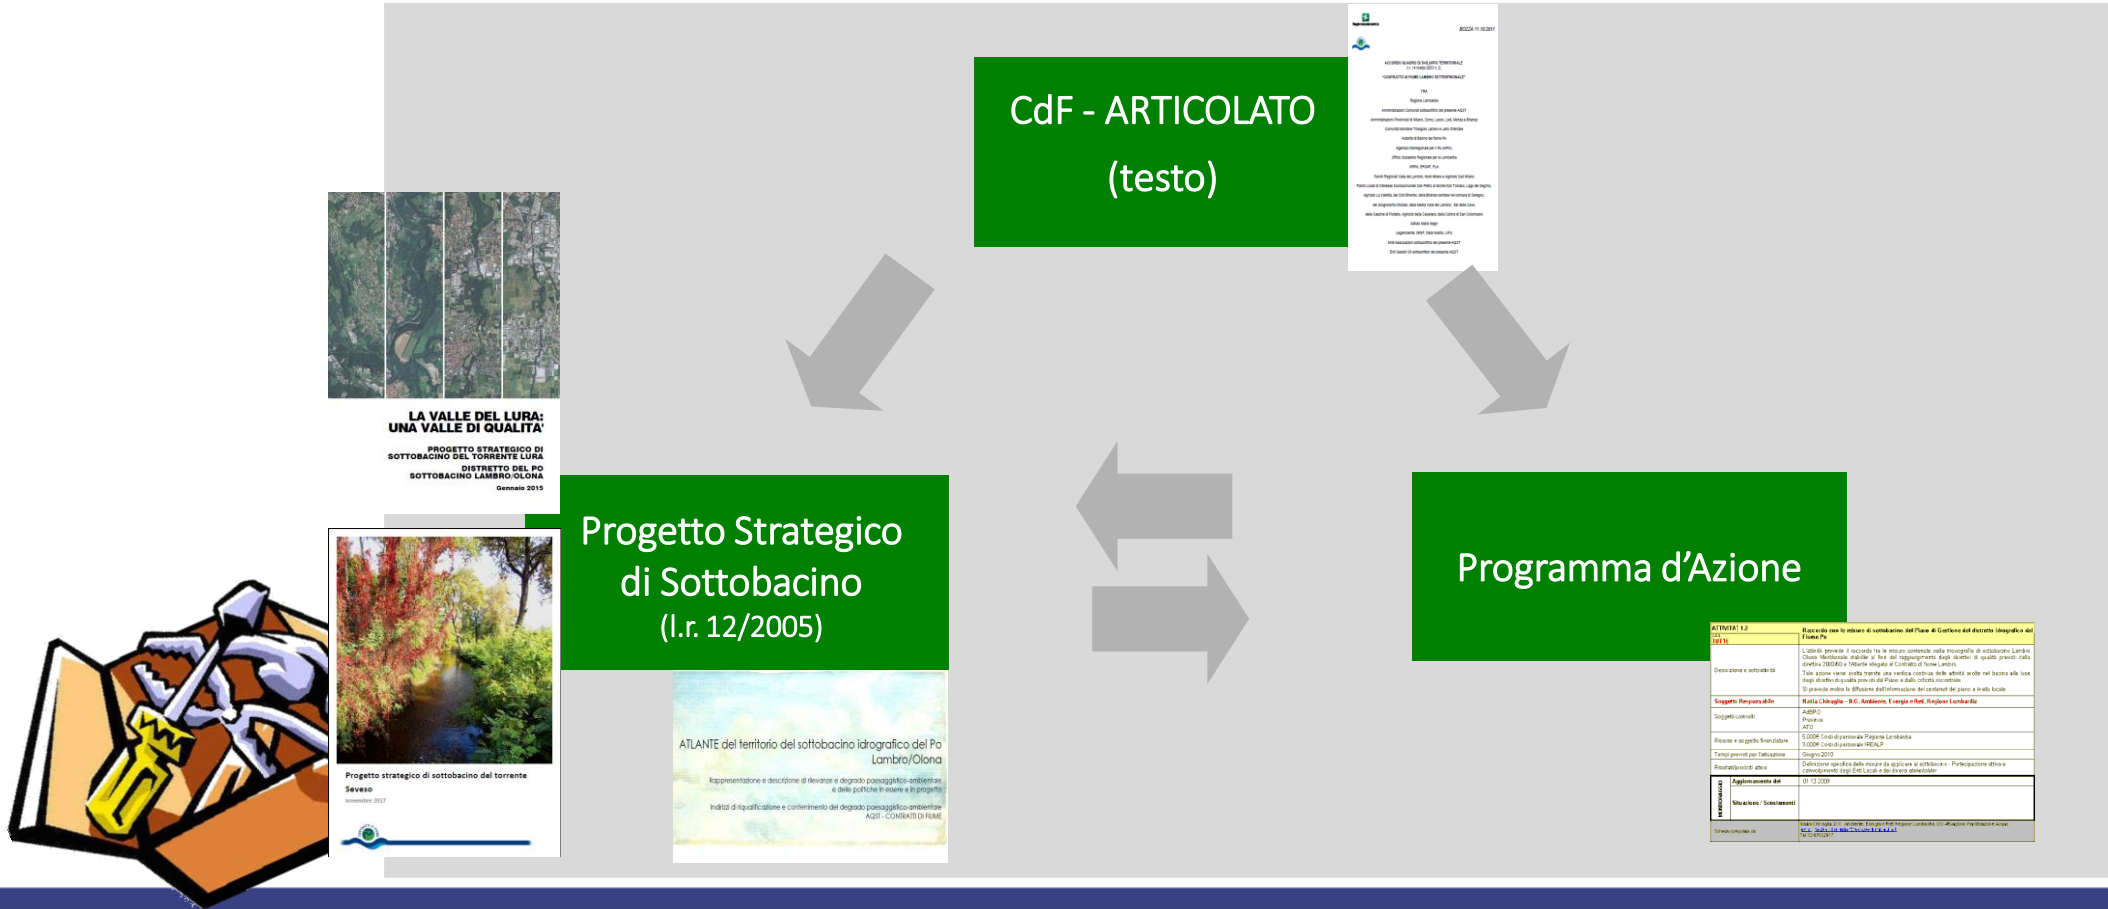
CdF - ARTICOLATO
(testo)

LA VALLE DEL LURA:
UNA VALLE DI QUALITA'
PROGETTO STRATEGICO DI SOTTOBACINO DEL TORRENTE LURA
DISTRETTO DEL PO
SOTTOBACINO LAMBRO/OLONA
Gennaio 2015

Progetto Strategico di Sottobacino
(l.r. 12/2005)

Progetto strategico di sottobacino del torrente Seveso

ATLANTE del territorio del sottobacino idrografico del Po Lambro/Olona

Rappresentazione e descrizione di rilevanze e degrado paesaggistico-ambientale e delle politiche in essere e in progetto

Indirizzi di riqualificazione e contenimento del degrado paesaggistico-ambientale
AQST - CONTRATTI DI FIUME

Programma d'Azione

ATTIVITA' 1.2
Raccordo con le misure di sottobacino del Piano di Gestione del distretto idrografico del Fiume Po
Descrizione e sottoattività
Soggetto Responsabile
Soggetti coinvolti
Risorse e soggetto finanziatore
Tempi previsti per l'attuazione
Risultati/prodotti attesi
Aggiornamento del
Situazione / Scostamenti
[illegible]